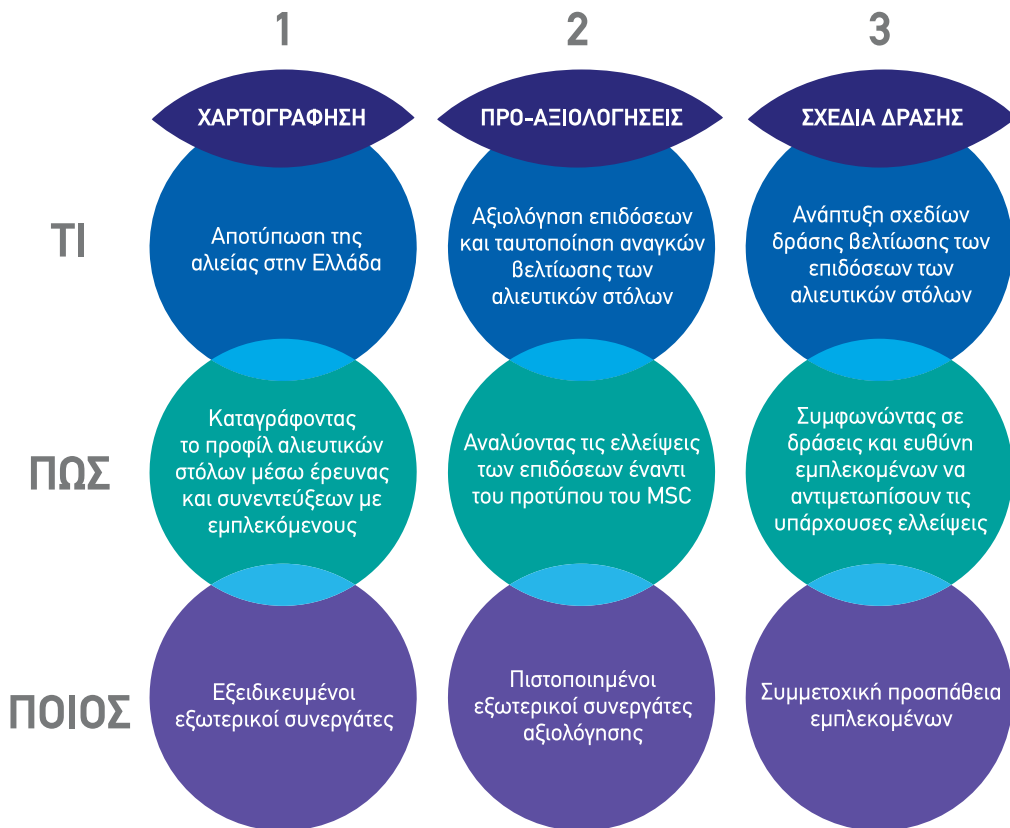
|  | 1 | 2 | 3 |
|---|---|---|---|
|  | ΧΑΡΤΟΓΡΑΦΗΣΗ | ΠΡΟ-ΑΞΙΟΛΟΓΗΣΕΙΣ | ΣΧΕΔΙΑ ΔΡΑΣΗΣ |
| ΤΙ | Αποτύπωση της αλιείας στην Ελλάδα | Αξιολόγηση επιδόσεων και ταυτοποίηση αναγκών βελτίωσης των αλιευτικών στόλων | Ανάπτυξη σχεδίων δράσης βελτίωσης των επιδόσεων των αλιευτικών στόλων |
| ΠΩΣ | Καταγράφοντας το προφίλ αλιευτικών στόλων μέσω έρευνας και συνεντεύξεων με εμπλεκόμενους | Αναλύοντας τις ελλείψεις των επιδόσεων έναντι του προτύπου του MSC | Συμφωνώντας σε δράσεις και ευθύνη εμπλεκομένων να αντιμετωπίσουν τις υπάρχουσες ελλείψεις |
| ΠΟΙΟΣ | Εξειδικευμένοι εξωτερικοί συνεργάτες | Πιστοποιημένοι εξωτερικοί συνεργάτες αξιολόγησης | Συμμετοχική προσπάθεια εμπλεκομένων |